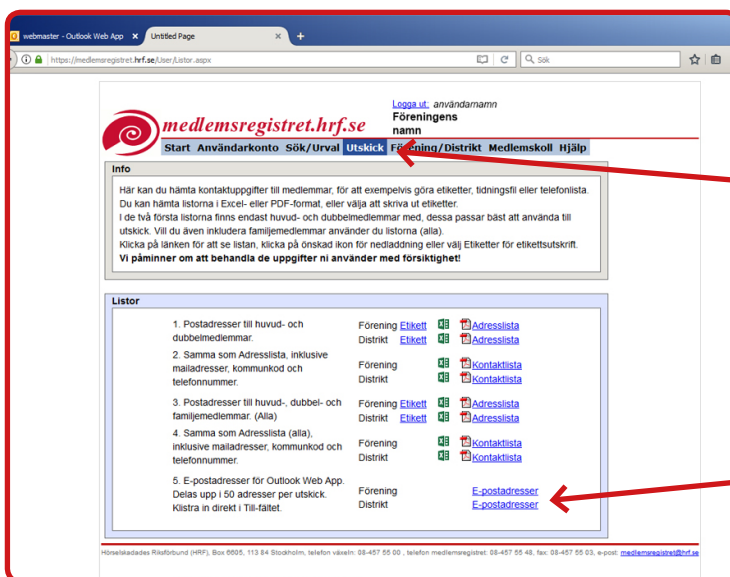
webmaster - Outlook Web App ×
Untitled Page ×
+
https://medlemsregistret.hrf.se/User/Listor.aspx
Sök

medlemsregistret.hrf.se
Logga ut: användarnamn
Föreningens namn

Start Användarkonto Sök/Urval Utskick Förening/Distrikt Medlemskoll Hjälp

Info

Här kan du hämta kontaktuppgifter till medlemmar, för att exempelvis göra etiketter, tidningsfil eller telefonlista. Du kan hämta listorna i Excel- eller PDF-format, eller välja att skriva ut etiketter.
I de två första listorna finns endast huvud- och dubbelmedlemmar med, dessa passar bäst att använda till utskick. Vill du även inkludera familjemedlemmar använder du listorna (alla).
Klicka på länken för att se listan, klicka på önskad ikon för nedladdning eller välj Etiketter för etikettsutskrift.
**Vi påminner om att behandla de uppgifter ni använder med försiktighet!**

Listor

| | | | |
|---|---|---|---|
| 1. Postadresser till huvud- och dubbelmedlemmar. | Förening Etikett | | Adresslista |
| | Distrikt Etikett | | Adresslista |
| 2. Samma som Adresslista, inklusive mailadresser, kommunkod och telefonnummer. | Förening | | Kontaktlista |
| | Distrikt | | Kontaktlista |
| 3. Postadresser till huvud-, dubbel- och familjemedlemmar. (Alla) | Förening Etikett | | Adresslista |
| | Distrikt Etikett | | Adresslista |
| 4. Samma som Adresslista (alla), inklusive mailadresser, kommunkod och telefonnummer. | Förening | | Kontaktlista |
| | Distrikt | | Kontaktlista |
| 5. E-postadresser för Outlook Web App. Delas upp i 50 adresser per utskick. Klistra in direkt i Till-fältet. | Förening | | E-postadresser |
| | Distrikt | | E-postadresser |

Hörselskadades Riksförbund (HRF), Box 6605, 113 84 Stockholm, telefon växeln: 08-457 55 00 , telefon medlemsregistret: 08-457 55 48, fax: 08-457 55 03, e-post: medlemsregistret@hrf.se